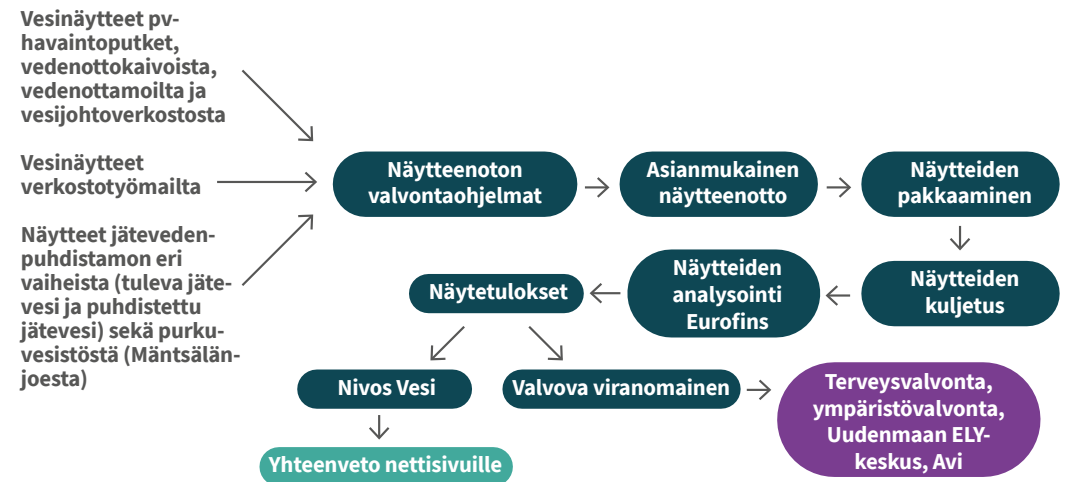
Vesinäytteet pv-havaintoputket, vedenottokaivoista, vedenottamoilta ja vesijohtoverkostosta

Vesinäytteet verkostotyömailta

Näytteet jätevedenpuhdistamon eri vaiheista (tuleva jätevesi ja puhdistettu jätevesi) sekä purkuvesistöstä (Mäntsälänjoesta)

Näytteenoton valvontaohjelmat

Asianmukainen näytteenotto

Näytteiden pakkaaminen

Näytteiden kuljetus

Näytteiden analysointi Eurofins

Näytetulokset

Nivos Vesi

Valvova viranomainen

Terveysvalvonta, ympäristövalvonta, Uudenmaan ELY-keskus, Avi

Yhteenveto nettisivuille